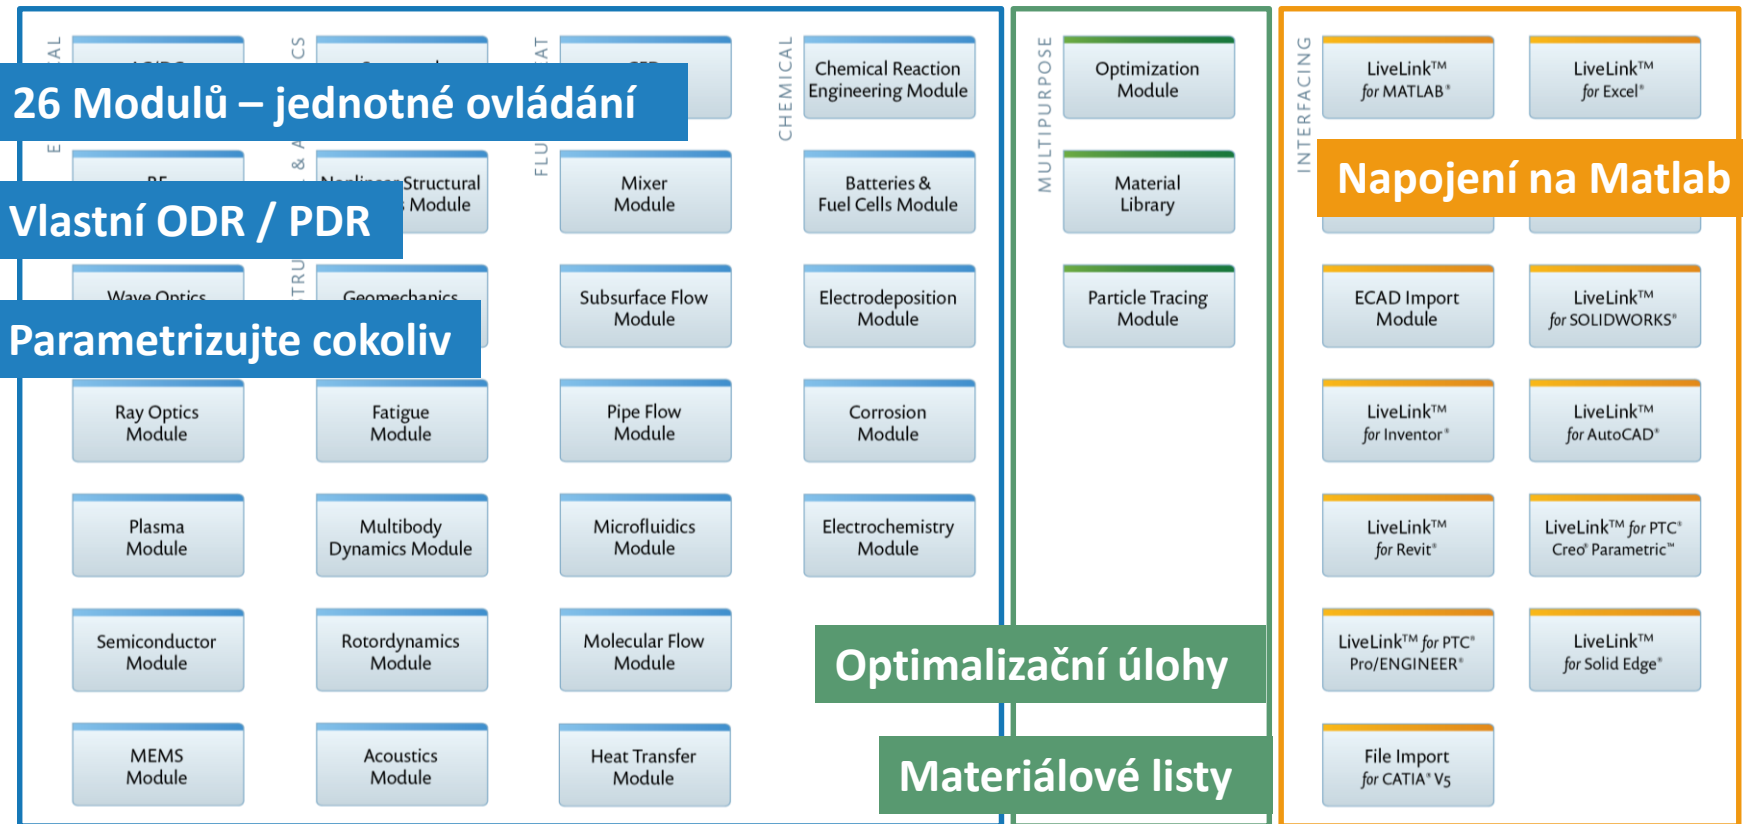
26 Modulů – jednotné ovládání

Vlastní ODR / PDR

Parametrizujte cokoliv

Ray Optics Module

Plasma Module

Semiconductor Module

MEMS Module

Nonlinear Structural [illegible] Module

Geomechanics

Fatigue Module

Multibody Dynamics Module

Rotordynamics Module

Acoustics Module

Mixer Module

Subsurface Flow Module

Pipe Flow Module

Microfluidics Module

Molecular Flow Module

Heat Transfer Module

CHEMICAL

Chemical Reaction Engineering Module

Batteries & Fuel Cells Module

Electrodeposition Module

Corrosion Module

Electrochemistry Module

MULTIPURPOSE

Optimization Module

Material Library

Particle Tracing Module

Optimalizační úlohy

Materiálové listy

INTERFACING

LiveLink™ for MATLAB®

LiveLink™ for Excel®

Napojení na Matlab

ECAD Import Module

LiveLink™ for SOLIDWORKS®

LiveLink™ for Inventor®

LiveLink™ for AutoCAD®

LiveLink™ for Revit®

LiveLink™ for PTC® Creo® Parametric™

LiveLink™ for PTC® Pro/ENGINEER®

LiveLink™ for Solid Edge®

File Import for CATIA® V5